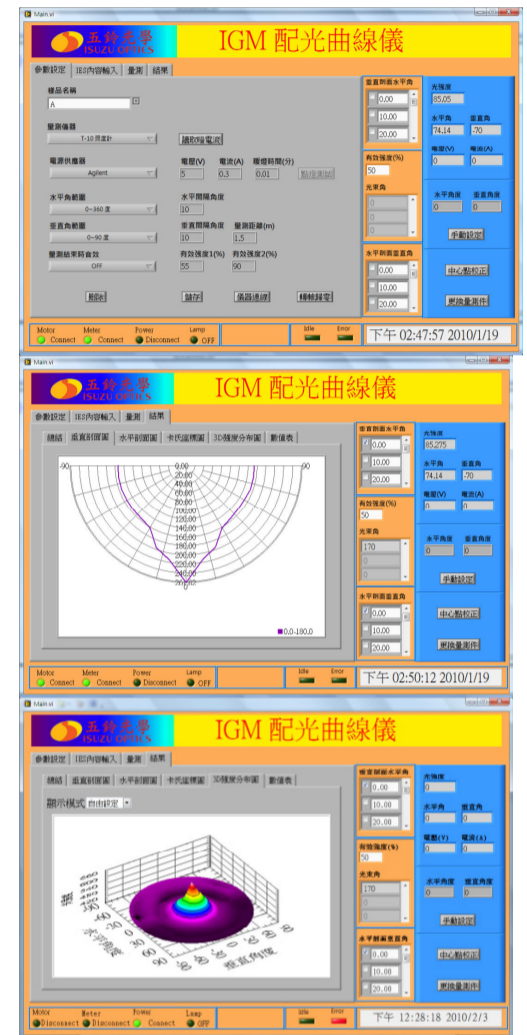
Main.vi

五鈴光學
ISUZU OPTICS

IGM 配光曲線儀

參數設定 | IES內容輸入 | 量測 | 結果

樣品名稱
A

量測儀器
T-10 照度計
讀取暗電流

電源供應器
Agilent
電壓(V) 5
電流(A) 0.3
暖燈時間(分) 0.01
點燈測試

水平角範圍
0~360 度
水平間隔角度
10

垂直角範圍
0~90 度
垂直間隔角度 10
量測距離(m) 1.5

量測結果時音效
OFF
有效強度1(%) 55
有效強度2(%) 90

開啟 | 儲存 | 清除連線 | 轉轉歸零

垂直剖面水平角
0.00
10.00
20.00

有效強度(%)
50

光束角

水平剖面垂直角
0.00
10.00
20.00

光強度
85.05

水平角 74.14
垂直角 -70

電壓(V) 0
電流(A) 0

水平角度 0
垂直角度 0

手動設定

中心點校正

更換量測件

Motor Connect | Meter Connect | Power Disconnect | Lamp OFF | Idle | Error

下午 02:47:57 2010/1/19

Main.vi

五鈴光學
ISUZU OPTICS

IGM 配光曲線儀

參數設定 | IES內容輸入 | 量測 | 結果

總結 | 垂直剖面圖 | 水平剖面圖 | 卡氏座標圖 | 3D強度分布圖 | 數值表

-90 | 0.00 | 20.00 | 40.00 | 60.00 | 80.00 | 100.00 | 120.00 | 140.00 | 160.00 | 180.00 | 200.00 | 220.00 | 240.00 | 90

0.0-180.0

垂直剖面水平角
0.00
10.00
20.00

有效強度(%)
50

光束角
170

水平剖面垂直角
0.00
10.00
20.00

光強度
85.275

水平角 74.14
垂直角 -70

電壓(V) 0
電流(A) 0

水平角度 0
垂直角度 0

手動設定

中心點校正

更換量測件

Motor Connect | Meter Connect | Power Disconnect | Lamp OFF | Idle | Error

下午 02:50:12 2010/1/19

Main.vi

五鈴光學
ISUZU OPTICS

IGM 配光曲線儀

參數設定 | IES內容輸入 | 量測 | 結果

總結 | 垂直剖面圖 | 水平剖面圖 | 卡氏座標圖 | 3D強度分布圖 | 數值表

顯示模式 自由設定

強度
水平角度
垂直角度

垂直剖面水平角
0.00
10.00
20.00

有效強度(%)
50

光束角
170

水平剖面垂直角
0.00
10.00
20.00

光強度
0

水平角 0
垂直角 0

電壓(V) 0
電流(A) 0

水平角度 0
垂直角度 0

手動設定

中心點校正

更換量測件

Motor Disconnect | Meter Disconnect | Power Connect | Lamp OFF | Idle | Error

下午 12:28:18 2010/2/3